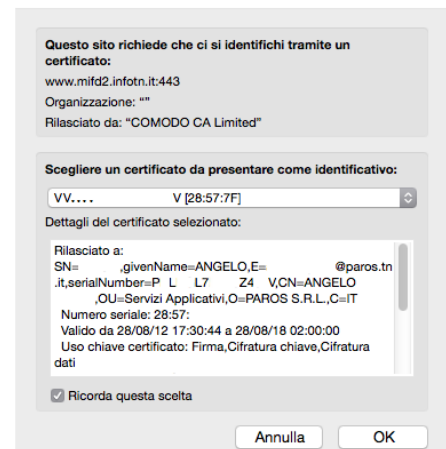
Questo sito richiede che ci si identifichi tramite un certificato:

www.mifd2.infotn.it:443

Organizzazione: ""

Rilasciato da: "COMODO CA Limited"

Scegliere un certificato da presentare come identificativo:

VV.... V [28:57:7F]

Dettagli del certificato selezionato:

Rilasciato a:
SN= ,givenName=ANGELO,E= @paros.tn.it,serialNumber=P L L7 Z4 V,CN=ANGELO ,OU=Servizi Applicativi,O=PAROS S.R.L.,C=IT
Numero seriale: 28:57:
Valido da 28/08/12 17:30:44 a 28/08/18 02:00:00
Uso chiave certificato: Firma,Cifratura chiave,Cifratura dati

Ricorda questa scelta

Annulla

OK